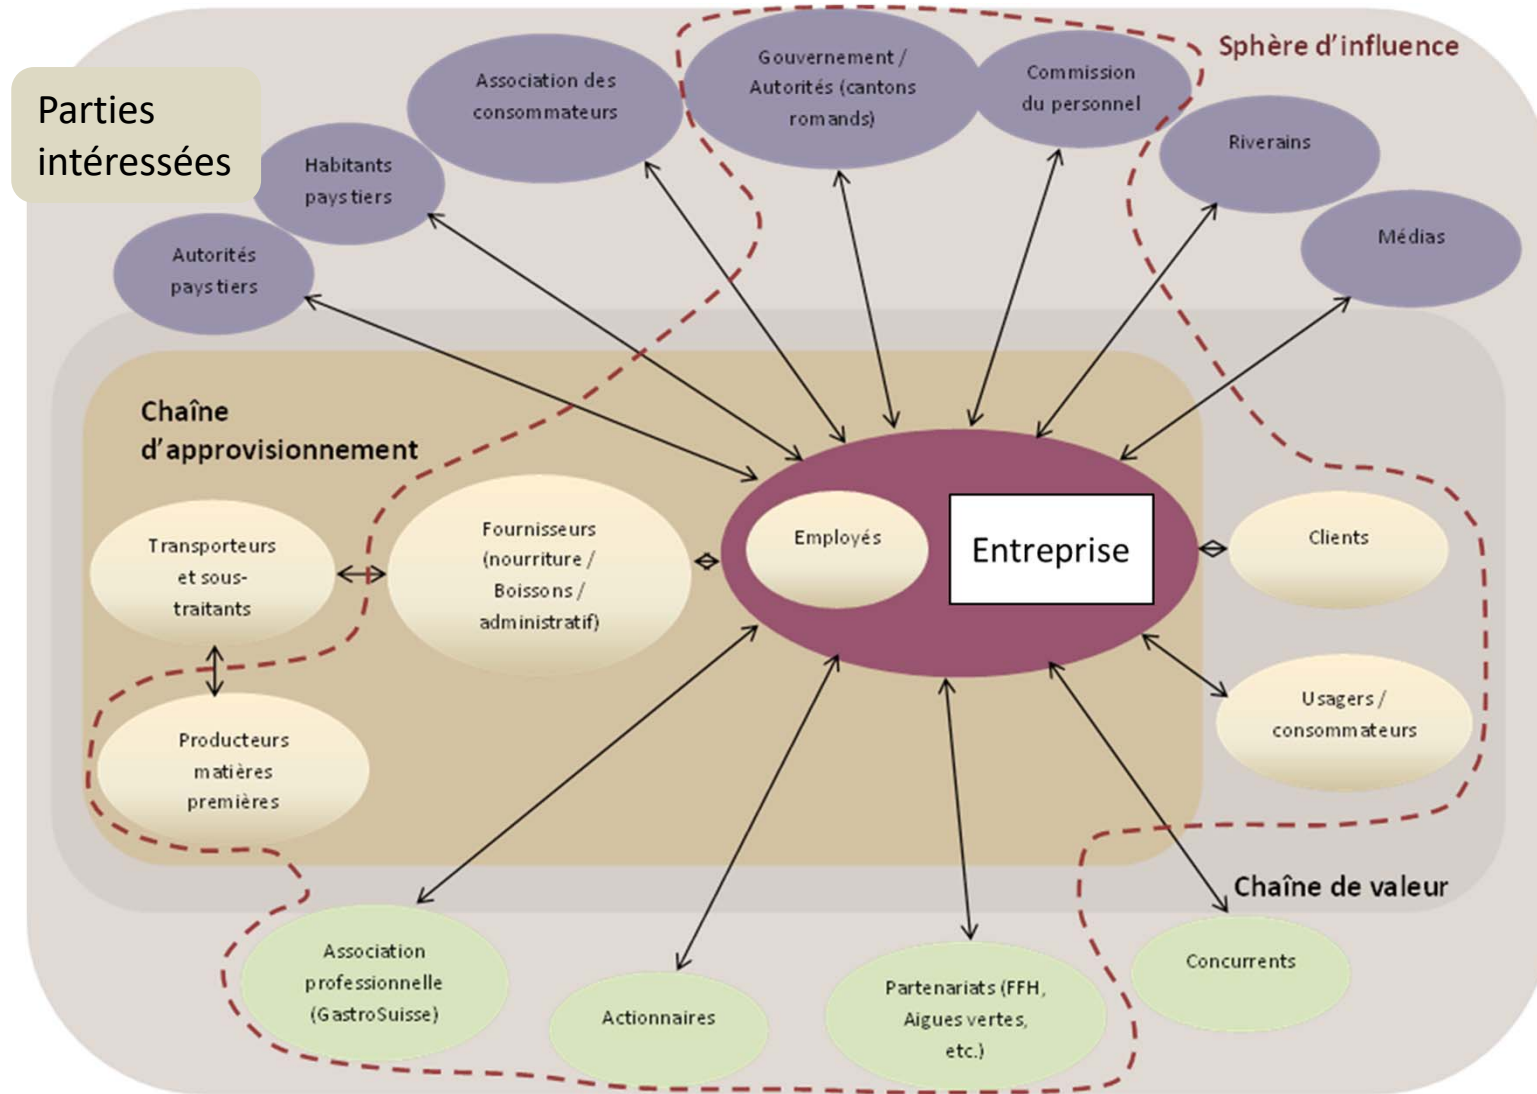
Parties intéressées

Sphère d'influence

Association des consommateurs

Gouvernement / Autorités (cantons romands)

Commission du personnel

Habitants pays tiers

Riverains

Autorités pays tiers

Médias

Chaîne d'approvisionnement

Transporteurs et sous-traitants

Fournisseurs (nourriture / Boissons / administratif)

Employés

Entreprise

Clients

Usagers / consommateurs

Producteurs matières premières

Chaîne de valeur

Association professionnelle (GastroSuisse)

Actionnaires

Partenariats (FFH, Aigues vertes, etc.)

Concurrents